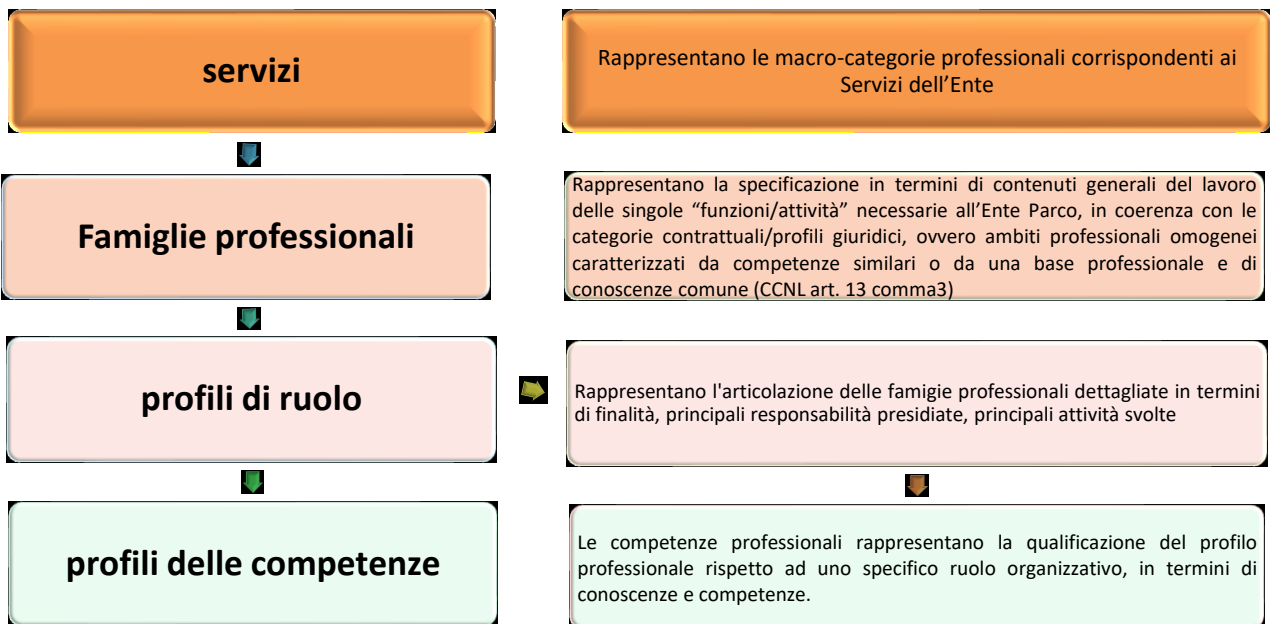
servizi

Rappresentano le macro-categorie professionali corrispondenti ai Servizi dell'Ente

Famiglie professionali

Rappresentano la specificazione in termini di contenuti generali del lavoro delle singole "funzioni/attività" necessarie all'Ente Parco, in coerenza con le categorie contrattuali/profili giuridici, ovvero ambiti professionali omogenei caratterizzati da competenze similari o da una base professionale e di conoscenze comune (CCNL art. 13 comma3)

profili di ruolo

Rappresentano l'articolazione delle famigie professionali dettagliate in termini di finalità, principali responsabilità presidiate, principali attività svolte

profili delle competenze

Le competenze professionali rappresentano la qualificazione del profilo professionale rispetto ad uno specifico ruolo organizzativo, in termini di conoscenze e competenze.